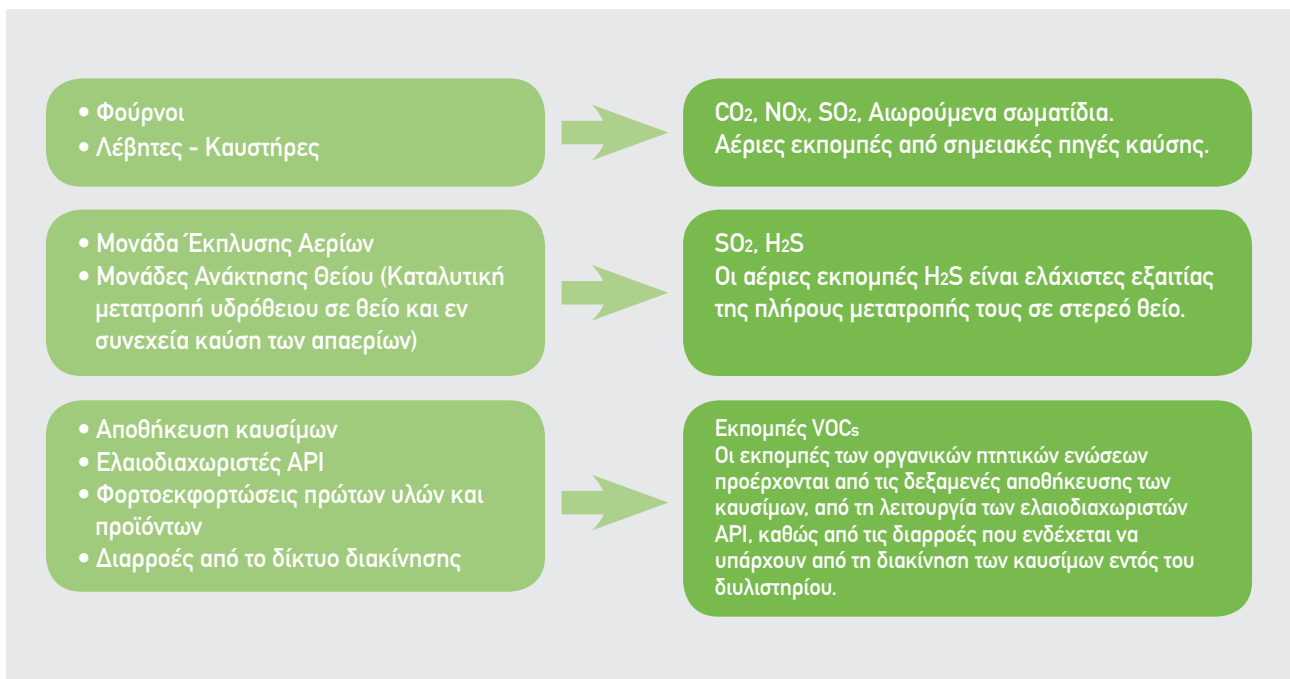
• Φούρνοι
• Λέβητες - Καυστήρες

$CO_2$, $NO_x$, $SO_2$, Αιωρούμενα σωματίδια.
Αέριες εκπομπές από σημειακές πηγές καύσης.

• Μονάδα Έκπλυσης Αερίων
• Μονάδες Ανάκτησης Θείου (Καταλυτική μετατροπή υδρόθειου σε θείο και εν συνεχεία καύση των απαερίων)

$SO_2$, $H_2S$
Οι αέριες εκπομπές $H_2S$ είναι ελάχιστες εξαιτίας της πλήρους μετατροπής τους σε στερεό θείο.

• Αποθήκευση καυσίμων
• Ελαιοδιαχωριστές API
• Φορτοεκφορτώσεις πρώτων υλών και προϊόντων
• Διαρροές από το δίκτυο διακίνησης

Εκπομπές $VOC_s$
Οι εκπομπές των οργανικών πτητικών ενώσεων προέρχονται από τις δεξαμενές αποθήκευσης των καυσίμων, από τη λειτουργία των ελαιοδιαχωριστών API, καθώς από τις διαρροές που ενδέχεται να υπάρχουν από τη διακίνηση των καυσίμων εντός του διυλιστηρίου.